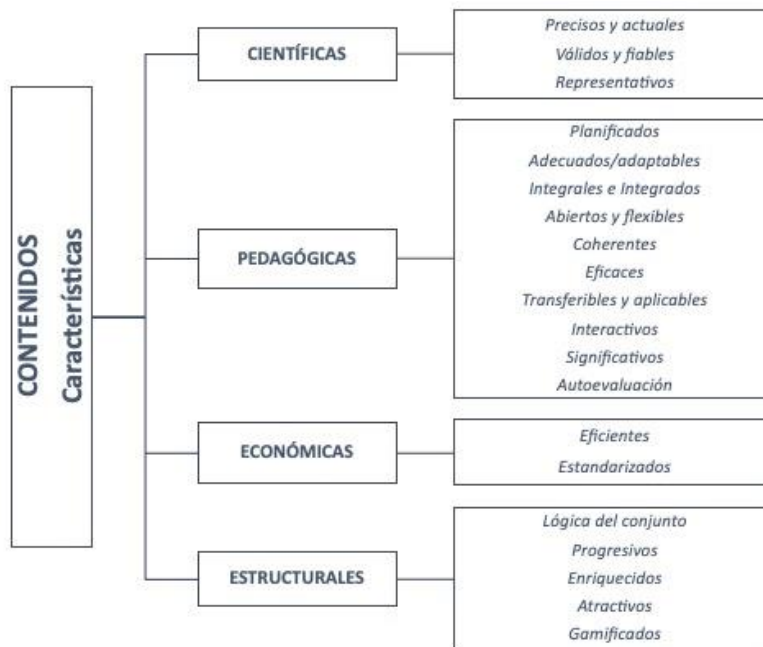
CONTENIDOS
Características

CIENTÍFICAS

Precisos y actuales
Válidos y fiables
Representativos

PEDAGÓGICAS

Planificados
Adecuados/adaptables
Integrales e Integrados
Abiertos y flexibles
Coherentes
Eficaces
Transferibles y aplicables
Interactivos
Significativos
Autoevaluación

ECONÓMICAS

Eficientes
Estandarizados

ESTRUCTURALES

Lógica del conjunto
Progresivos
Enriquecidos
Atractivos
Gamificados